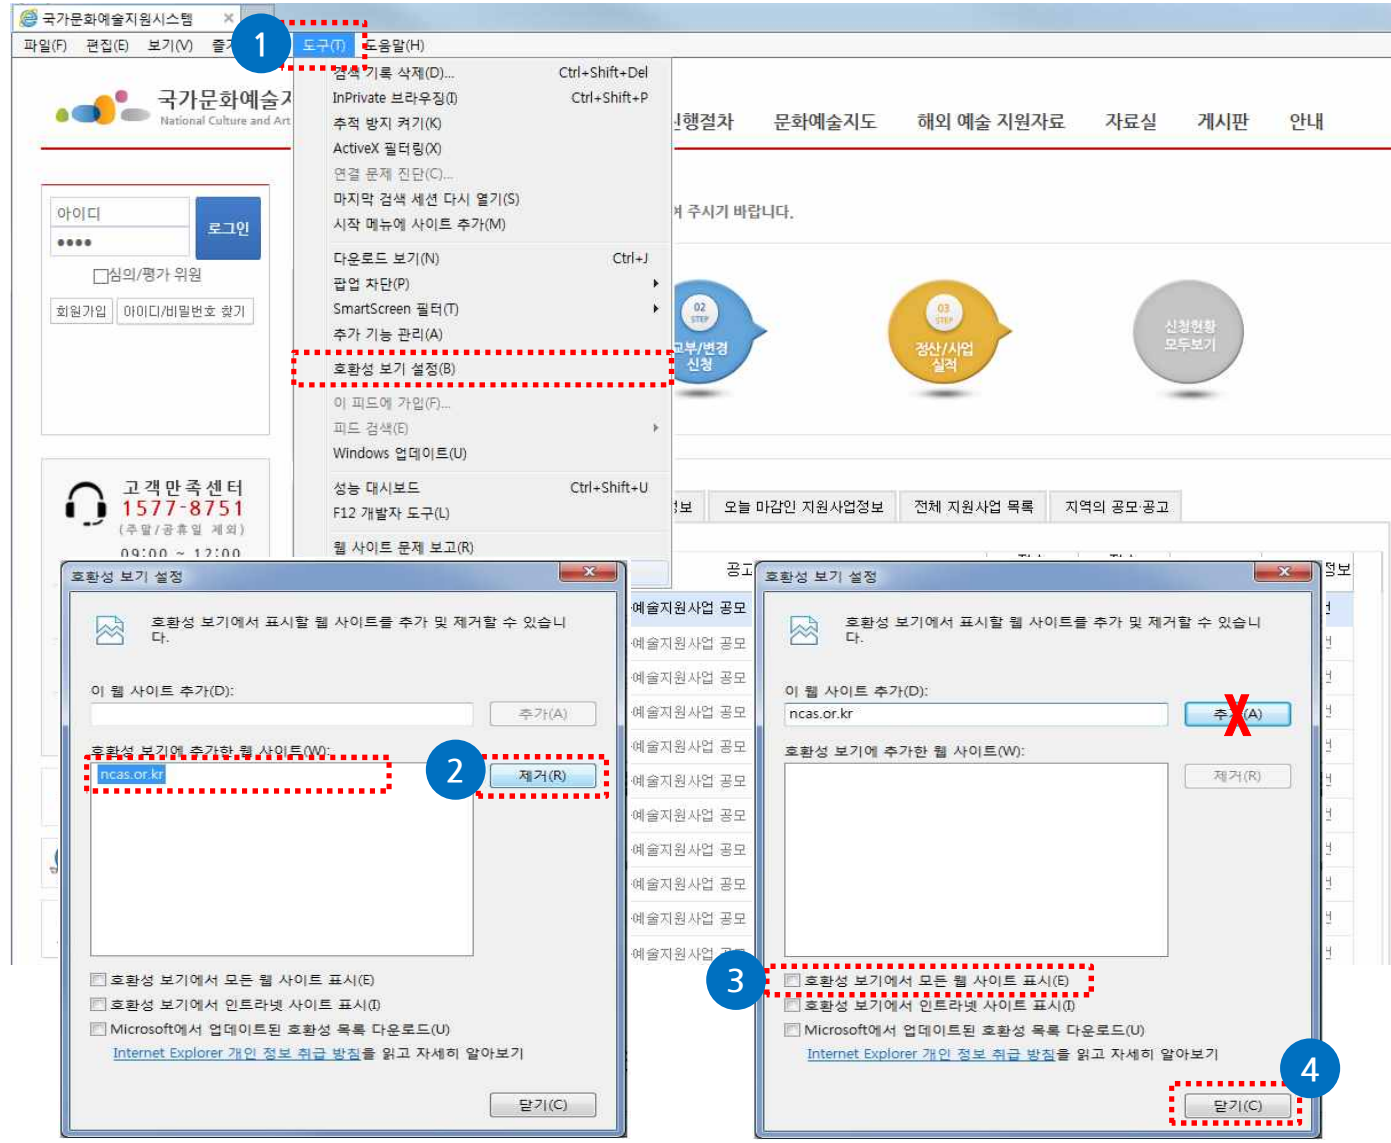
국가문화예술지원시스템

파일(F) 편집(E) 보기(V) 즐

1

도구(T) 도움말(H)

검색 기록 삭제(D)... Ctrl+Shift+Del
InPrivate 브라우징(I) Ctrl+Shift+P
추적 방지 켜기(K)
ActiveX 필터링(X)
연결 문제 진단(C)...
마지막 검색 세션 다시 열기(S)
시작 메뉴에 사이트 추가(M)
다운로드 보기(N) Ctrl+J
팝업 차단(P)
SmartScreen 필터(T)
추가 기능 관리(A)
호환성 보기 설정(B)
이 피드에 가입(F)...
피드 검색(E)
Windows 업데이트(U)
성능 대시보드 Ctrl+Shift+U
F12 개발자 도구(L)
웹 사이트 문제 보고(R)

국가문화예술지
National Culture and Art

진행절차 문화예술지도 해외 예술 지원자료 자료실 게시판 안내

여 주시기 바랍니다.

아이디
••••
로그인
심의/평가 위원
회원가입 아이디/비밀번호 찾기

02 STEP 교부/변경 신청
03 STEP 정산/사업 실적
신청현황 모두보기

고객만족센터
1577-8751
(주말/공휴일 제외)
09:00 ~ 12:00

보 오늘 마감인 지원사업정보 전체 지원사업 목록 지역의 공모·공고

공고

예술지원사업 공모
예술지원사업 공모
예술지원사업 공모
예술지원사업 공모
예술지원사업 공모
예술지원사업 공모
예술지원사업 공모
예술지원사업 공모
예술지원사업 공모
예술지원사업 공모
예술지원사업

정보

호환성 보기 설정

호환성 보기에서 표시할 웹 사이트를 추가 및 제거할 수 있습니다.

이 웹 사이트 추가(D):
추가(A)
호환성 보기에 추가한 웹 사이트(W):
ncas.or.kr
2
제거(R)
호환성 보기에서 모든 웹 사이트 표시(E)
호환성 보기에서 인트라넷 사이트 표시(I)
Microsoft에서 업데이트된 호환성 목록 다운로드(U)
Internet Explorer 개인 정보 취급 방침을 읽고 자세히 알아보기
닫기(C)

호환성 보기 설정

호환성 보기에서 표시할 웹 사이트를 추가 및 제거할 수 있습니다.

이 웹 사이트 추가(D):
ncas.or.kr
추가(A)
호환성 보기에 추가한 웹 사이트(W):
제거(R)
3
호환성 보기에서 모든 웹 사이트 표시(E)
호환성 보기에서 인트라넷 사이트 표시(I)
Microsoft에서 업데이트된 호환성 목록 다운로드(U)
Internet Explorer 개인 정보 취급 방침을 읽고 자세히 알아보기
4
닫기(C)